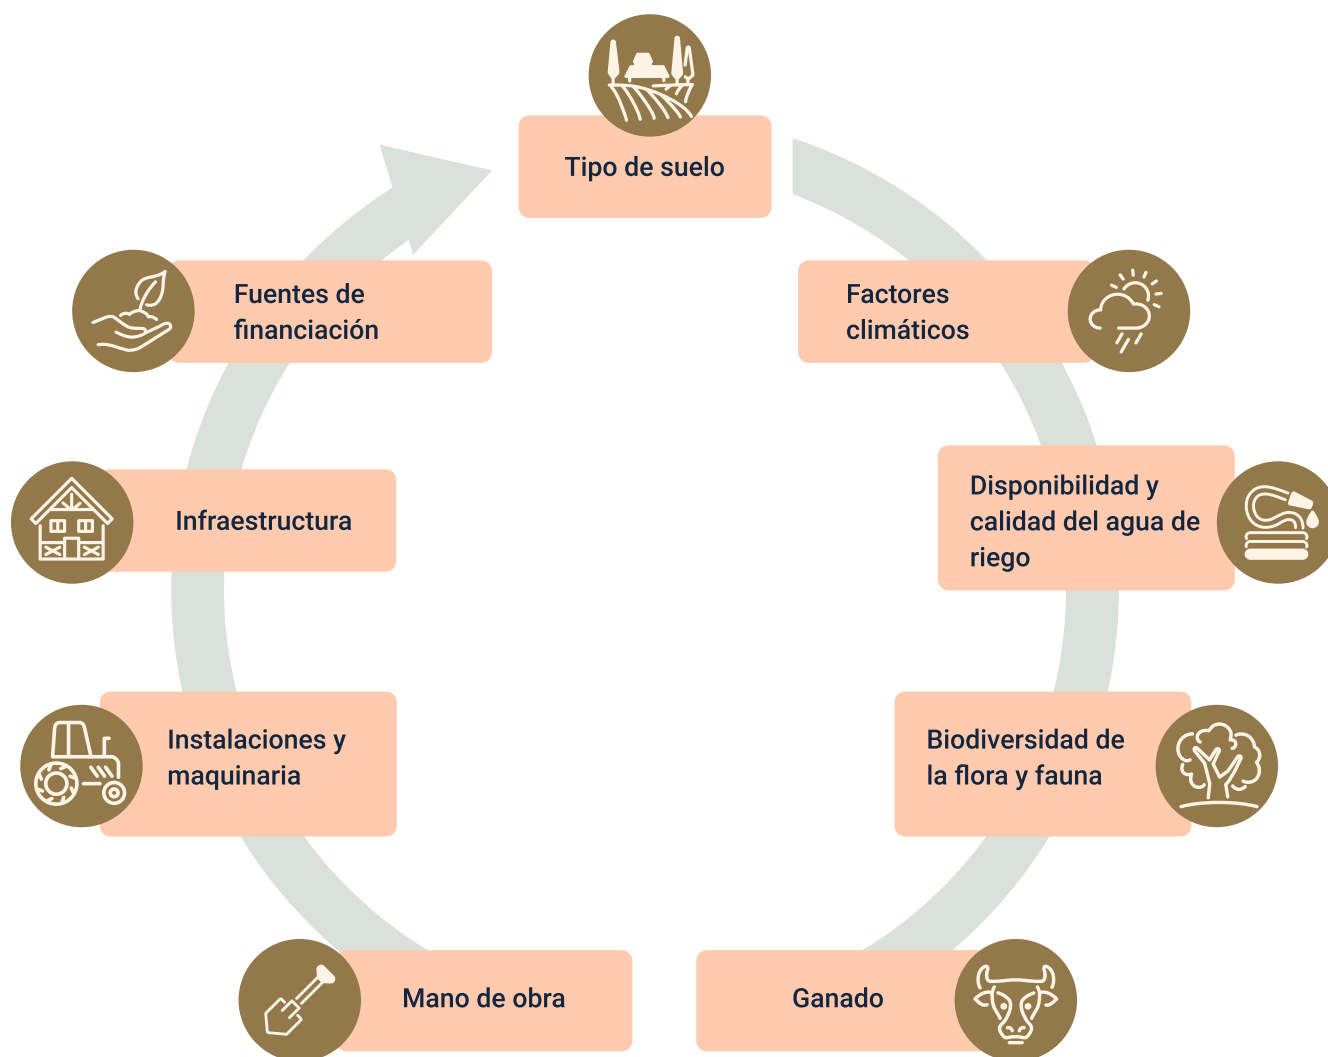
Tipo de suelo

Factores climáticos

Disponibilidad y calidad del agua de riego

Biodiversidad de la flora y fauna

Ganado

Mano de obra

Instalaciones y maquinaria

Infraestructura

Fuentes de financiación